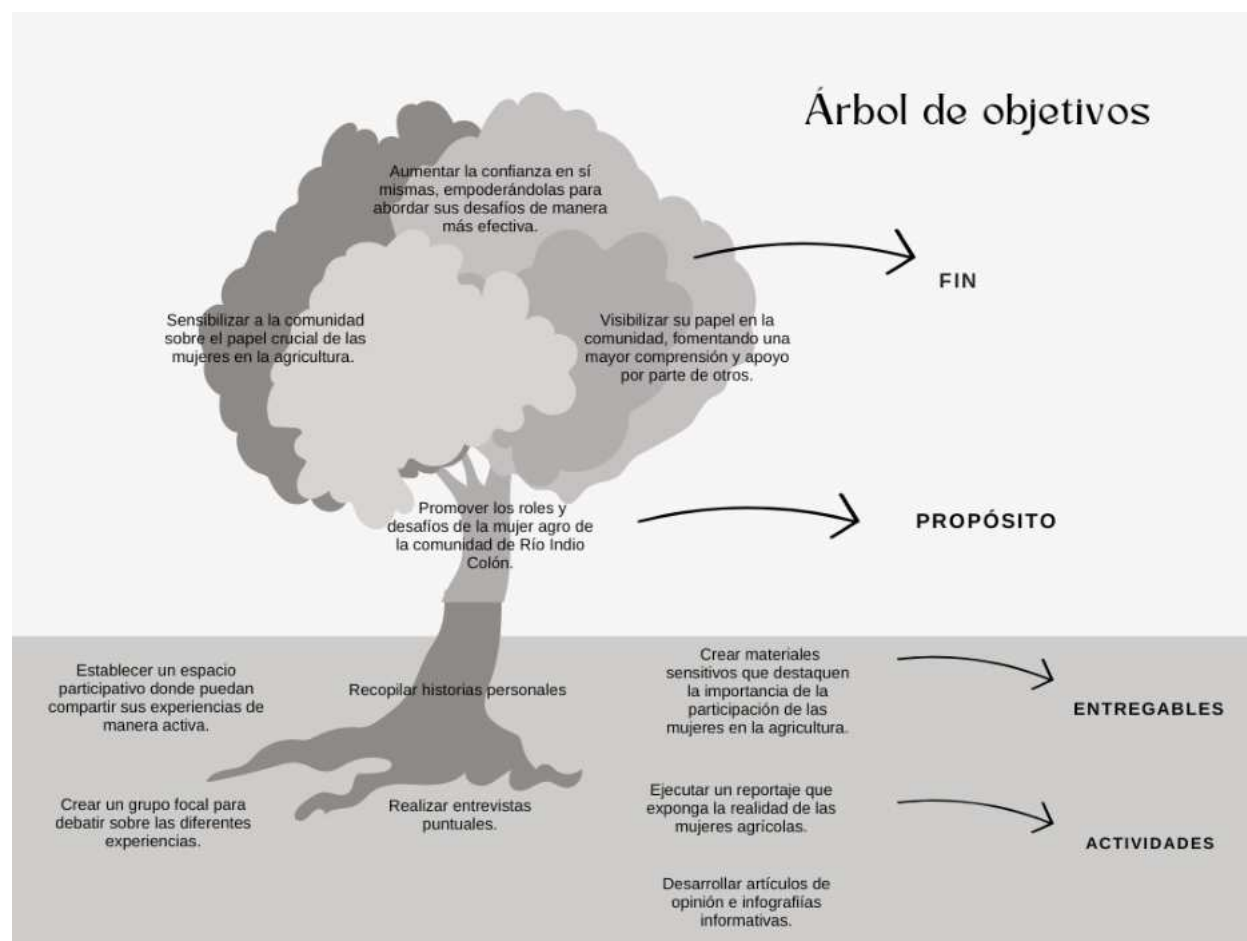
Árbol de objetivos

Aumentar la confianza en sí mismas, empoderándolas para abordar sus desafíos de manera más efectiva.

FIN

Sensibilizar a la comunidad sobre el papel crucial de las mujeres en la agricultura.

Visibilizar su papel en la comunidad, fomentando una mayor comprensión y apoyo por parte de otros.

Promover los roles y desafíos de la mujer agro de la comunidad de Río Indio Colón.

PROPÓSITO

Establecer un espacio participativo donde puedan compartir sus experiencias de manera activa.

Recopilar historias personales

Crear materiales sensitivos que destaquen la importancia de la participación de las mujeres en la agricultura.

ENTREGABLES

Crear un grupo focal para debatir sobre las diferentes experiencias.

Realizar entrevistas puntuales.

Ejecutar un reportaje que exponga la realidad de las mujeres agricolas.

ACTIVIDADES

Desarrollar artículos de opinión e infografiías informativas.